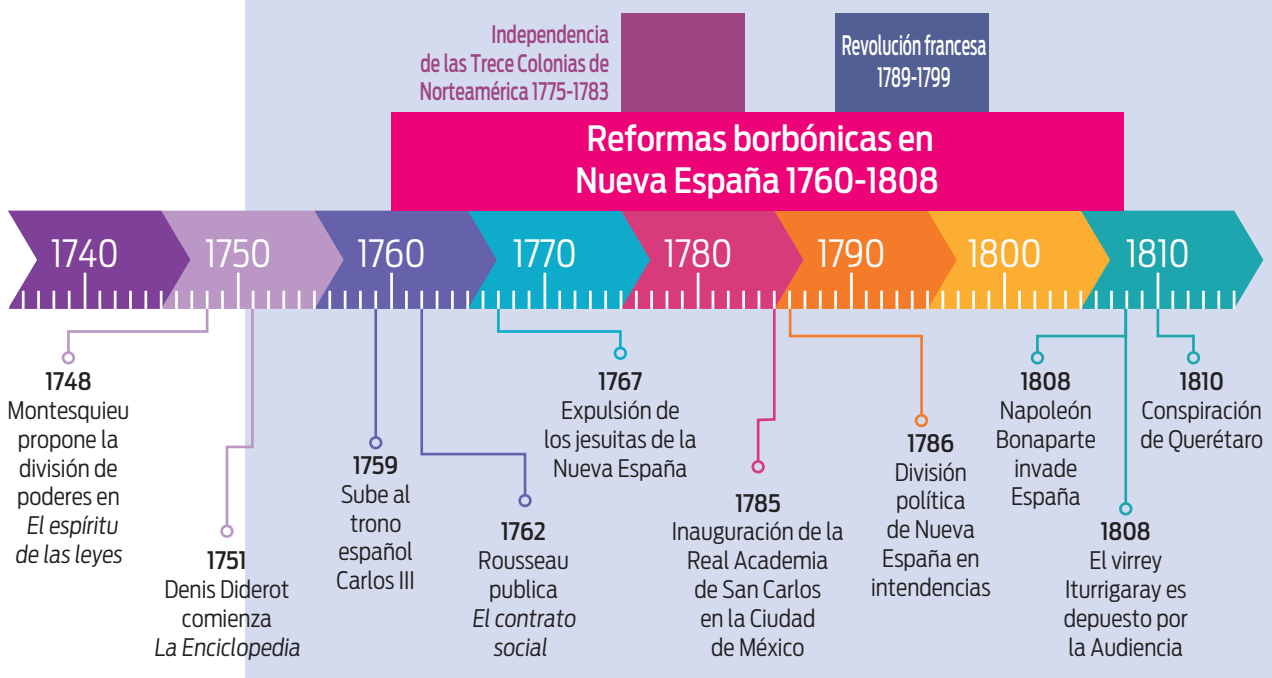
Independencia de las Trece Colonias de Norteamérica 1775-1783

Revolución francesa 1789-1799

Reformas borbónicas en Nueva España 1760-1808

1740
1750
1760
1770
1780
1790
1800
1810

1748
Montesquieu propone la división de poderes en *El espíritu de las leyes*

1751
Denis Diderot comienza *La Enciclopedia*

1759
Sube al trono español Carlos III

1762
Rousseau publica *El contrato social*

1767
Expulsión de los jesuitas de la Nueva España

1785
Inauguración de la Real Academia de San Carlos en la Ciudad de México

1786
División política de Nueva España en intendencias

1808
Napoleón Bonaparte invade España

1808
El virrey Iturrigaray es depuesto por la Audiencia

1810
Conspiración de Querétaro